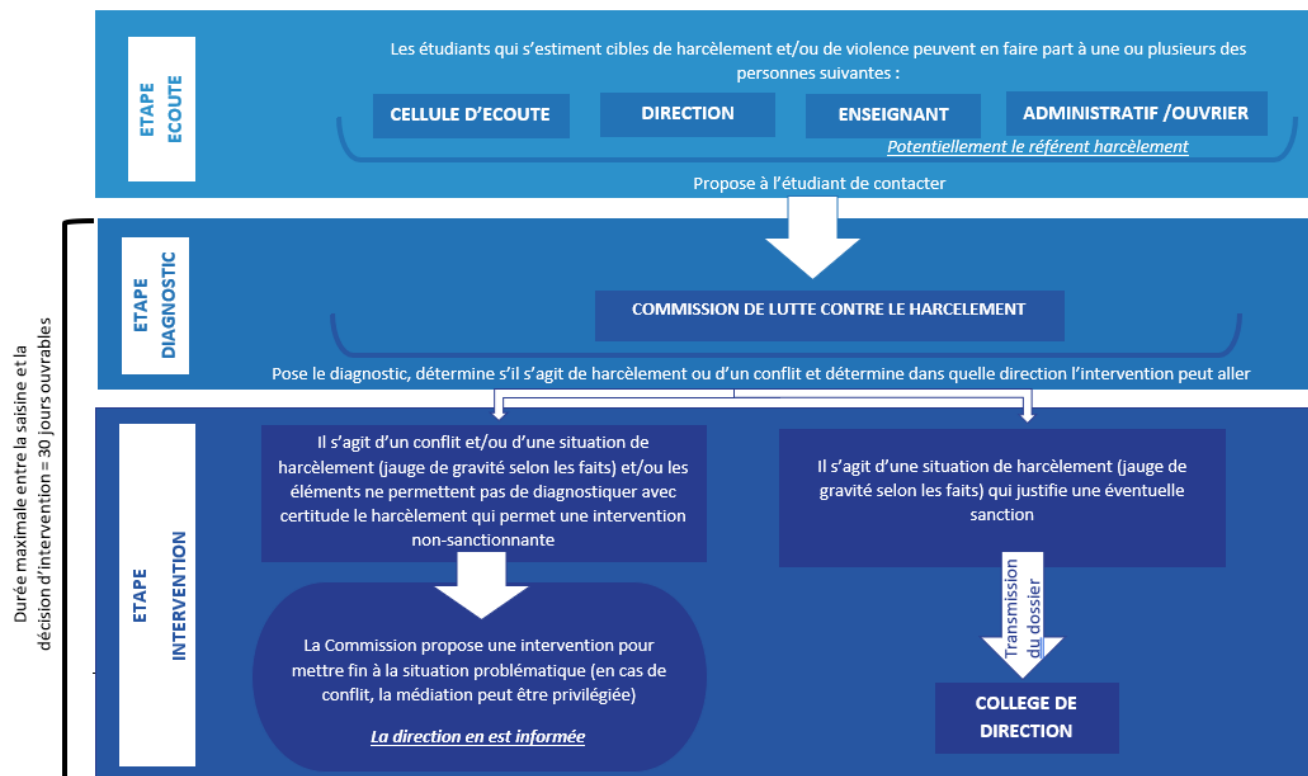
Durée maximale entre la saisine et la décision d'intervention = 30 jours ouvrables

ETAPE ECOUTE

Les étudiants qui s'estiment cibles de harcèlement et/ou de violence peuvent en faire part à une ou plusieurs des personnes suivantes :

CELLULE D'ECOUTE

DIRECTION

ENSEIGNANT

ADMINISTRATIF /OUVRIER

Potentiellement le référent harcèlement

Propose à l'étudiant de contacter

ETAPE DIAGNOSTIC

COMMISSION DE LUTTE CONTRE LE HARCELEMENT

Pose le diagnostic, détermine s'il s'agit de harcèlement ou d'un conflit et détermine dans quelle direction l'intervention peut aller

ETAPE INTERVENTION

Il s'agit d'un conflit et/ou d'une situation de harcèlement (jauge de gravité selon les faits) et/ou les éléments ne permettent pas de diagnostiquer avec certitude le harcèlement qui permet une intervention non-sanctionnante

La Commission propose une intervention pour mettre fin à la situation problématique (en cas de conflit, la médiation peut être privilégiée)

La direction en est informée

Il s'agit d'une situation de harcèlement (jauge de gravité selon les faits) qui justifie une éventuelle sanction

Transmission du dossier

COLLEGE DE DIRECTION